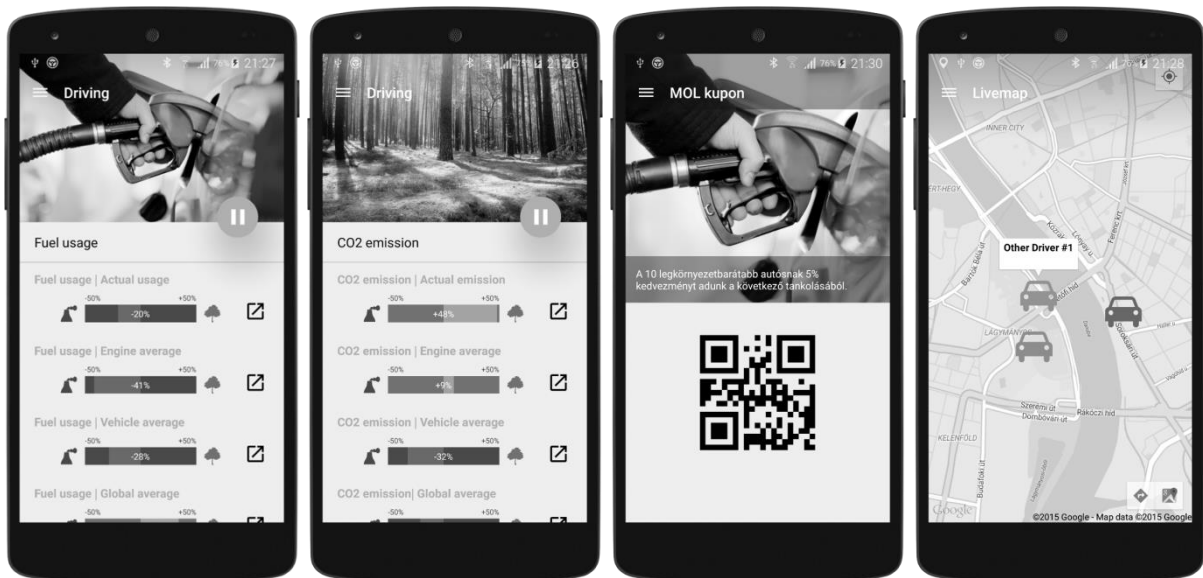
21:27

Driving

Fuel usage

Fuel usage | Actual usage
-50% +50%
-20%

Fuel usage | Engine average
-50% +50%
-41%

Fuel usage | Vehicle average
-50% +50%
-28%

Fuel usage | Global average
-50% +50%

21:26

Driving

CO2 emission

CO2 emission | Actual emission
-50% +50%
+48%

CO2 emission | Engine average
-50% +50%
+9%

CO2 emission | Vehicle average
-50% +50%
-32%

CO2 emission| Global average
-50% +50%

76% 21:30

MOL kupon

A 10 legkörnyezetbarátabb autósnak 5% kedvezményt adunk a következő tankolásából.

21:28

Livemap

INNER CITY
ERTHEGY
Other Driver #1
LÁGYMÁNYOS
Szerémi út
Dombóvári út
Rákóczi híd
KELENFÖLD
Budafoki út
Google
©2015 Google - Map data ©2015 Google